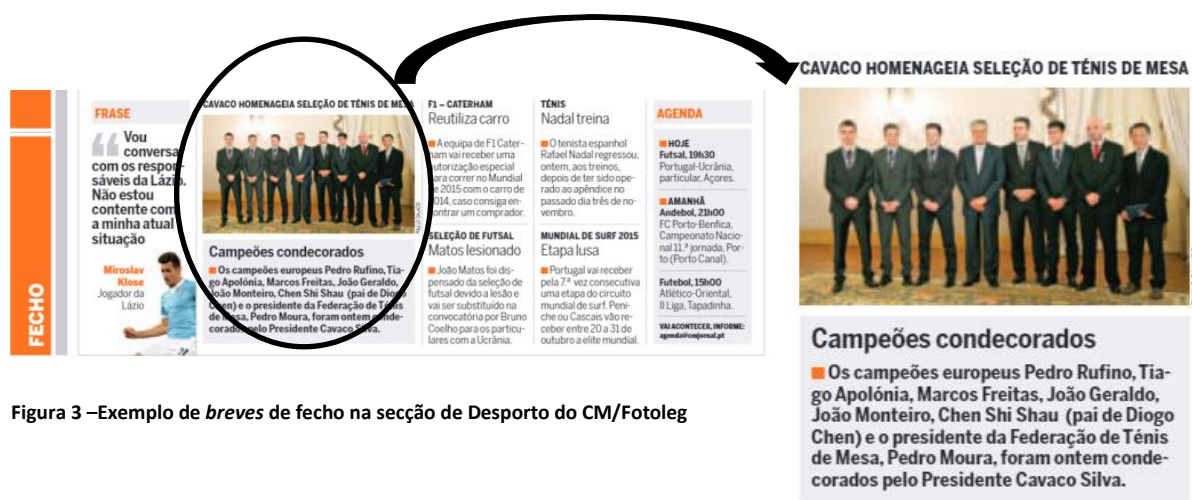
FECHO

FRASE

"Vou conversar com os responsáveis da Lázio. Não estou contente com a minha atual situação

Miroslav Klose
Jogador da Lázio

CAVACO HOMENAGEIA SELEÇÃO DE TÉNIS DE MESA

Campeões condecorados

Os campeões europeus Pedro Rufino, Tiago Apolónia, Marcos Freitas, João Geraldo, João Monteiro, Chen Shi Shau (pai de Diogo Chen) e o presidente da Federação de Ténis de Mesa, Pedro Moura, foram ontem condecorados pelo Presidente Cavaco Silva.

F1 – CATERHAM
Reutiliza carro

A equipa de F1 Caterham vai receber uma autorização especial para correr no Mundial de 2015 com o carro de 2014, caso consiga encontrar um comprador.

SELEÇÃO DE FUTSAL
Matos lesionado

João Matos foi dispensado da seleção de futsal devido a lesão e vai ser substituído na convocatória por Bruno Coelho para os particulares com a Ucrânia.

TÉNIS
Nadal treina

O tenista espanhol Rafael Nadal regressou, ontem, aos treinos, depois de ter sido operado ao apêndice no passado dia três de novembro.

MUNDIAL DE SURF 2015
Etapa lusa

Portugal vai receber pela 7.ª vez consecutiva uma etapa do circuito mundial de surf. Peniche ou Cascais vão receber entre 20 a 31 de outubro a elite mundial.

AGENDA

HOJE
Futsal, 19h30
Portugal-Ucrânia, particular, Açores.

AMANHÃ
Andebol, 21h00
FC Porto-Benfica, Campeonato Nacional 11.ª jornada, Porto (Porto Canal).

Futebol, 15h00
Atlético-Oriental, II Liga, Tapadinha.

VAI ACONTECER, INFORME:
agenda@cmjornal.pt

CAVACO HOMENAGEIA SELEÇÃO DE TÉNIS DE MESA

Campeões condecorados

Os campeões europeus Pedro Rufino, Tiago Apolónia, Marcos Freitas, João Geraldo, João Monteiro, Chen Shi Shau (pai de Diogo Chen) e o presidente da Federação de Ténis de Mesa, Pedro Moura, foram ontem condecorados pelo Presidente Cavaco Silva.

Figura 3 –Exemplo de breves de fecho na secção de Desporto do CM/Fotoleg